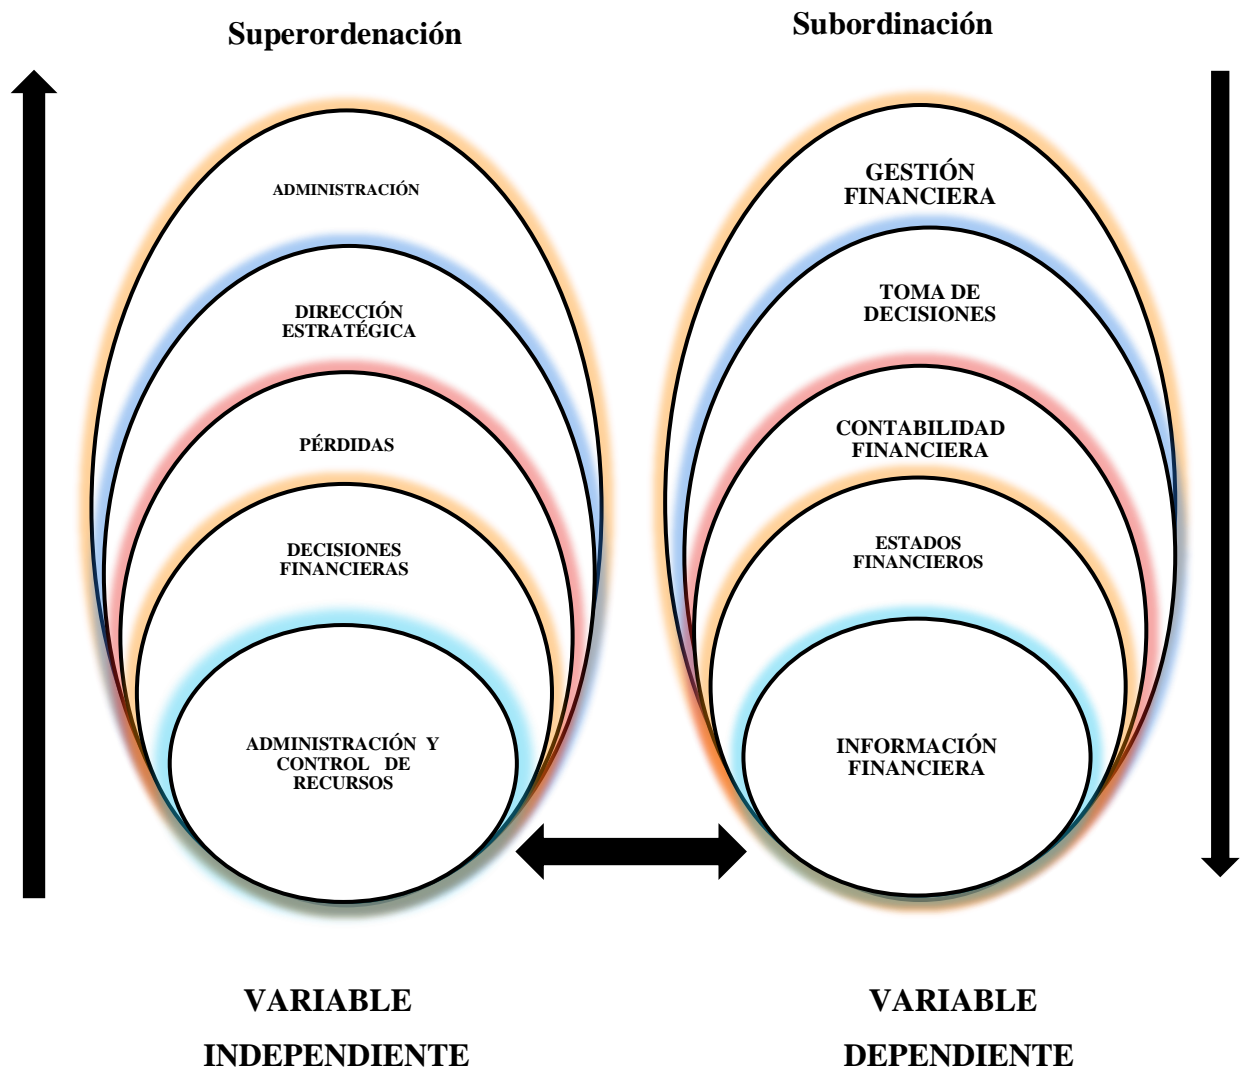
Superordenación

ADMINISTRACIÓN

DIRECCIÓN ESTRATÉGICA

PÉRDIDAS

DECISIONES FINANCIERAS

ADMINISTRACIÓN Y CONTROL DE RECURSOS

Subordinación

GESTIÓN FINANCIERA

TOMA DE DECISIONES

CONTABILIDAD FINANCIERA

ESTADOS FINANCIEROS

INFORMACIÓN FINANCIERA

VARIABLE INDEPENDIENTE

VARIABLE DEPENDIENTE